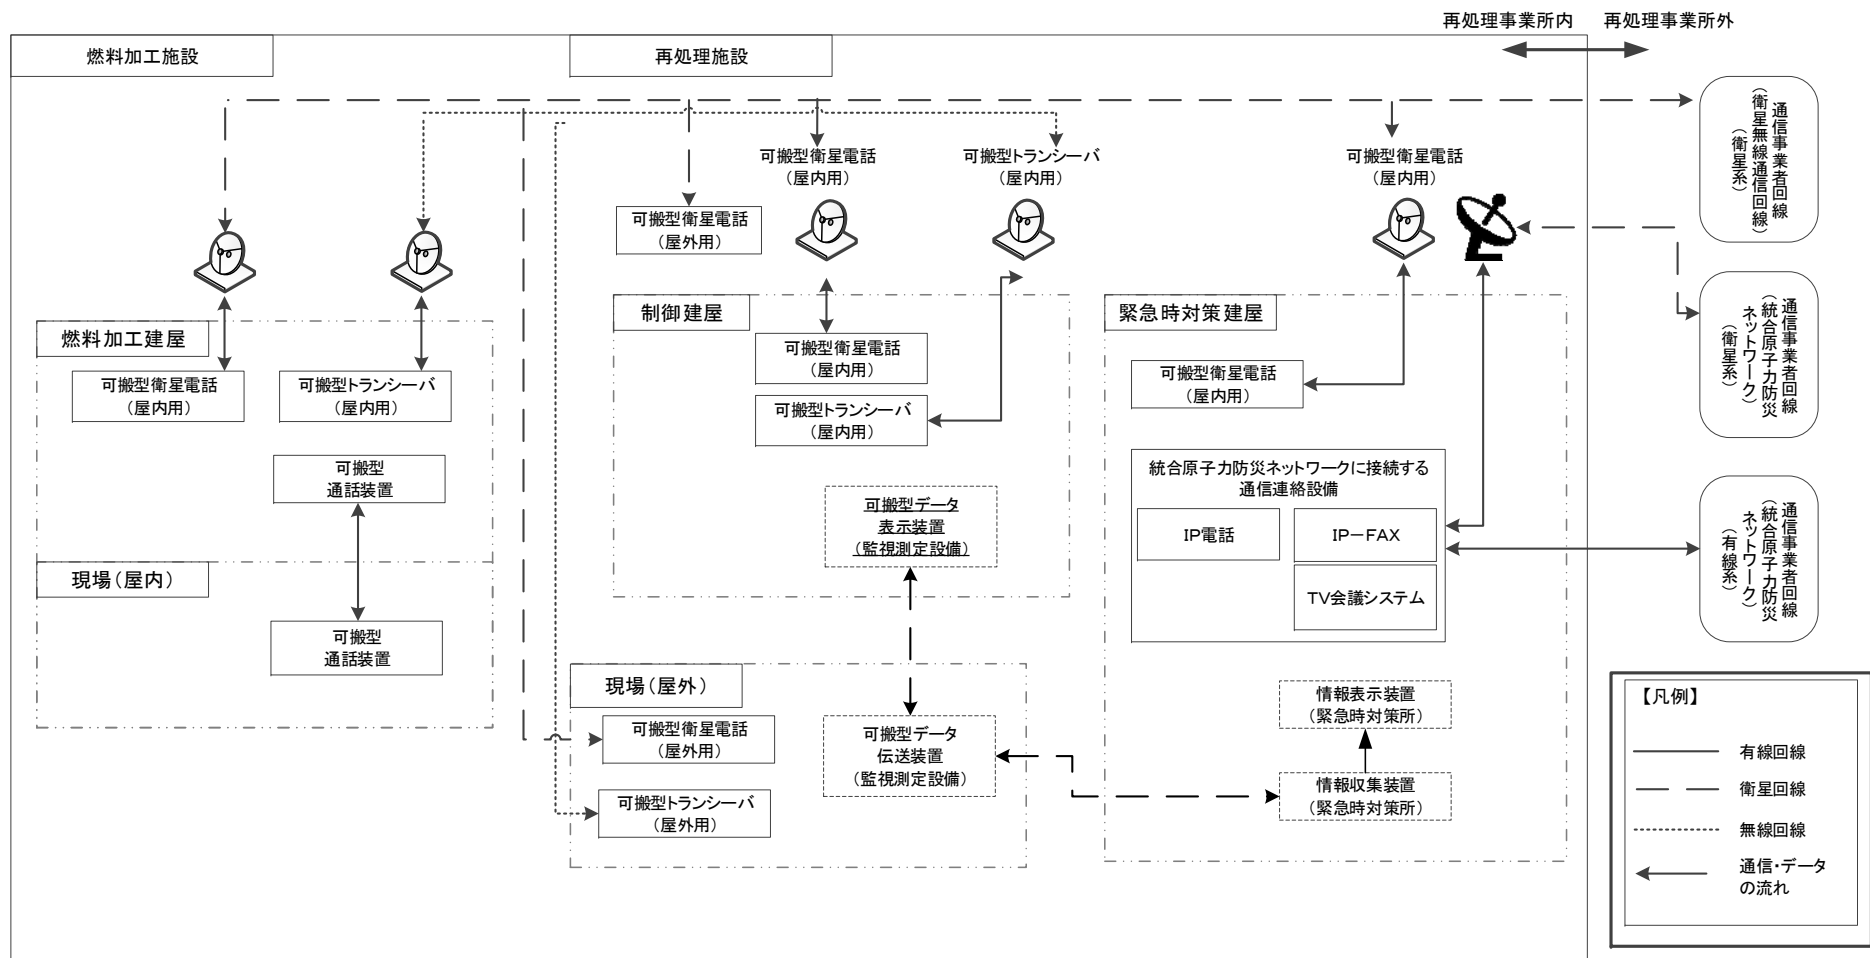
再処理事業所内　再処理事業所外

燃料加工施設

再処理施設

可搬型衛星電話
（屋内用）

可搬型トランシーバ
（屋内用）

可搬型衛星電話
（屋内用）

可搬型衛星電話
（屋外用）

通信事業者回線
（衛星無線通信回線）
（衛星系）

通信事業者回線
（統合原子力防災ネットワーク）
（衛星系）

燃料加工建屋

可搬型衛星電話
（屋内用）

可搬型トランシーバ
（屋内用）

可搬型
通話装置

制御建屋

可搬型衛星電話
（屋内用）

可搬型トランシーバ
（屋内用）

可搬型データ
表示装置
（監視測定設備）

緊急時対策建屋

可搬型衛星電話
（屋内用）

統合原子力防災ネットワークに接続する
通信連絡設備

IP電話

IP－FAX

TV会議システム

通信事業者回線
（統合原子力防災ネットワーク）
（有線系）

現場（屋内）

可搬型
通話装置

現場（屋外）

可搬型衛星電話
（屋外用）

可搬型トランシーバ
（屋外用）

可搬型データ
伝送装置
（監視測定設備）

情報表示装置
（緊急時対策所）

情報収集装置
（緊急時対策所）

【凡例】

有線回線

衛星回線

無線回線

通信・データの流れ